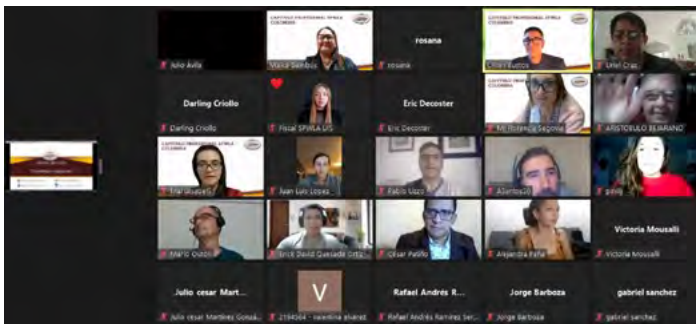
Julio Ávila

CAPÍTULO PROFESIONAL SPIRA COLOMBIA

Maria Sandoval

rosana

rosana

CAPÍTULO PROFESIONAL SPIRA COLOMBIA

Omar Bustos

Uriel Cruz

Darling Criollo

Darling Criollo

Fiscal SPIRA UIS

Eric Decoster

Eric Decoster

Ma Eugenia Segovia

ARISTOBULO BEJARANO

CAPÍTULO PROFESIONAL SPIRA COLOMBIA

Eria Buitrago

Juan Luis Lopez

Fabio Lozo

Alfonso20

gaviy

Mario Osorio

Erick David Quesada Ortiz

Cesar Patiño

Alejandra Peña

Victoria Mousalli

Victoria Mousalli

Julio cesar Mart...

Julio cesar Martinez Gonzá...

V

2184564 - valentina alvarez

Rafael Andrés R...

Rafael Andrés Ramirez Ser...

Jorge Barboza

Jorge Barboza

gabriel sanchez

gabriel sanchez